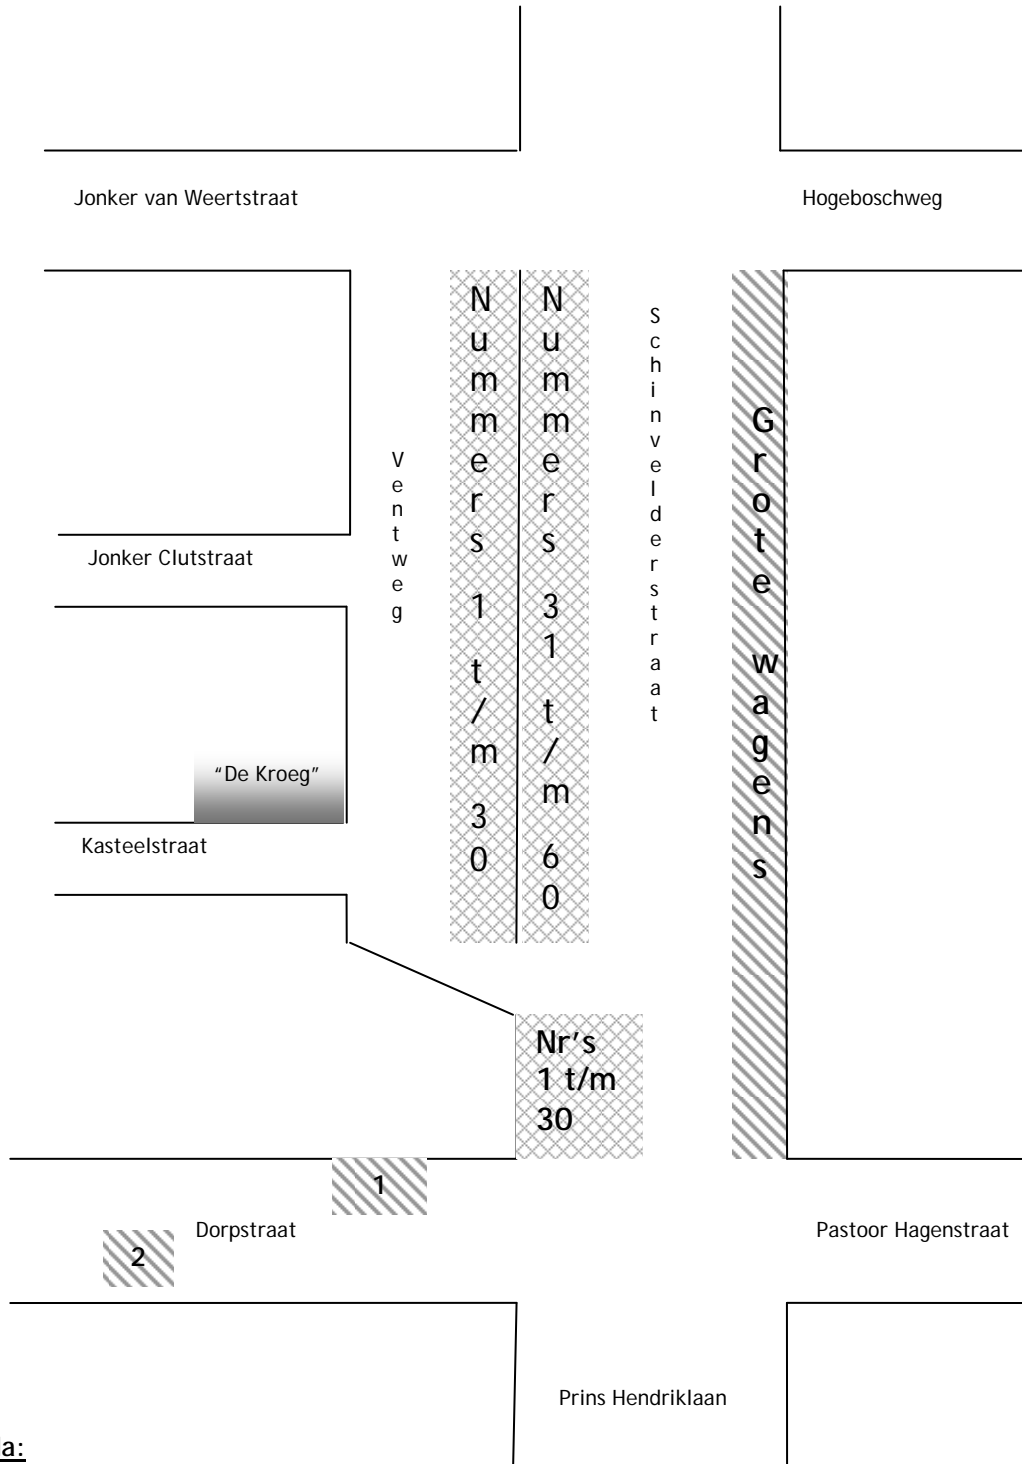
Jonker van Weertstraat

Hogeboschweg

Nummers 1 t/m 30

Nummers 31 t/m 60

Schinvelderstraat

Grote wagens

Ventweg

Jonker Clutstraat

"De Kroeg"

Kasteelstraat

Nr's 1 t/m 30

1

2

Dorpstraat

Pastoor Hagenstraat

Prins Hendriklaan

a: